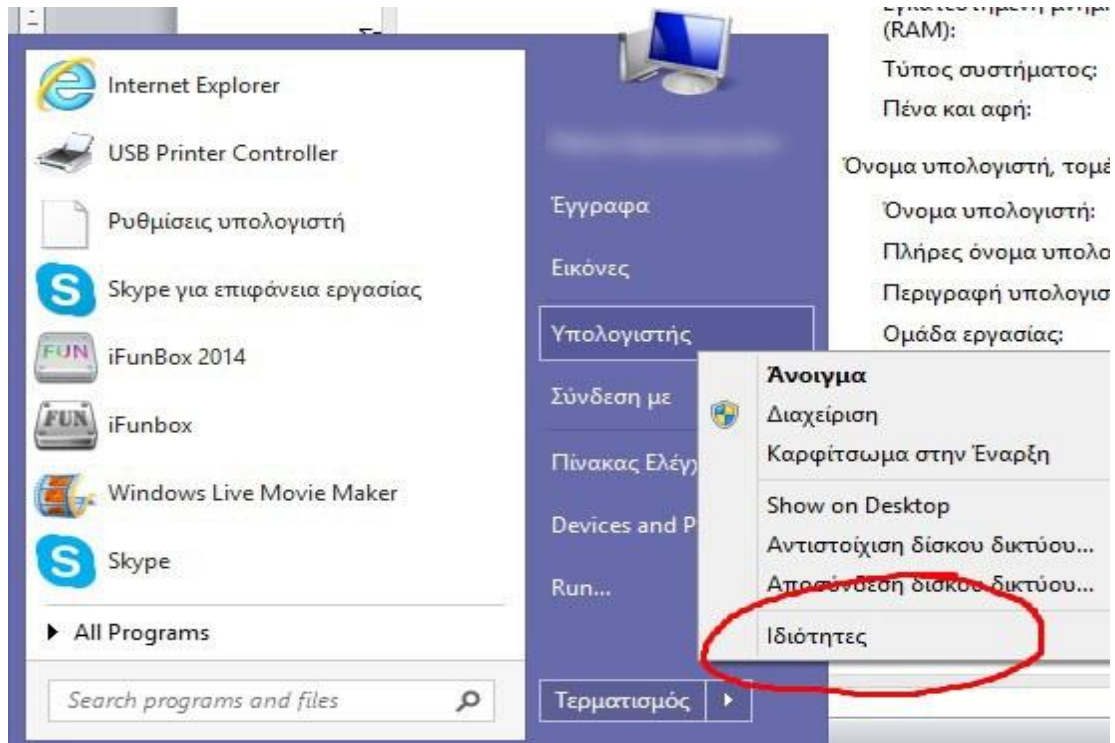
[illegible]
(RAM):
Τύπος συστήματος:
Πένα και αφή:

Όνομα υπολογιστή, τομέ

Όνομα υπολογιστή:
Πλήρες όνομα υπολο
Περιγραφή υπολογισ
Ομάδα εργασίας:

Internet Explorer
USB Printer Controller
Ρυθμίσεις υπολογιστή
Skype για επιφάνεια εργασίας
iFunBox 2014
iFunbox
Windows Live Movie Maker
Skype
All Programs
Search programs and files

Έγγραφα
Εικόνες
Υπολογιστής
Σύνδεση με
Πίνακας Ελέγ
Devices and P
Run...
Τερματισμός

Άνοιγμα
Διαχείριση
Καρφίτσωμα στην Έναρξη
Show on Desktop
Αντιστοίχιση δίσκου δικτύου...
Αποσύνδεση δίσκου δικτύου...
Ιδιότητες